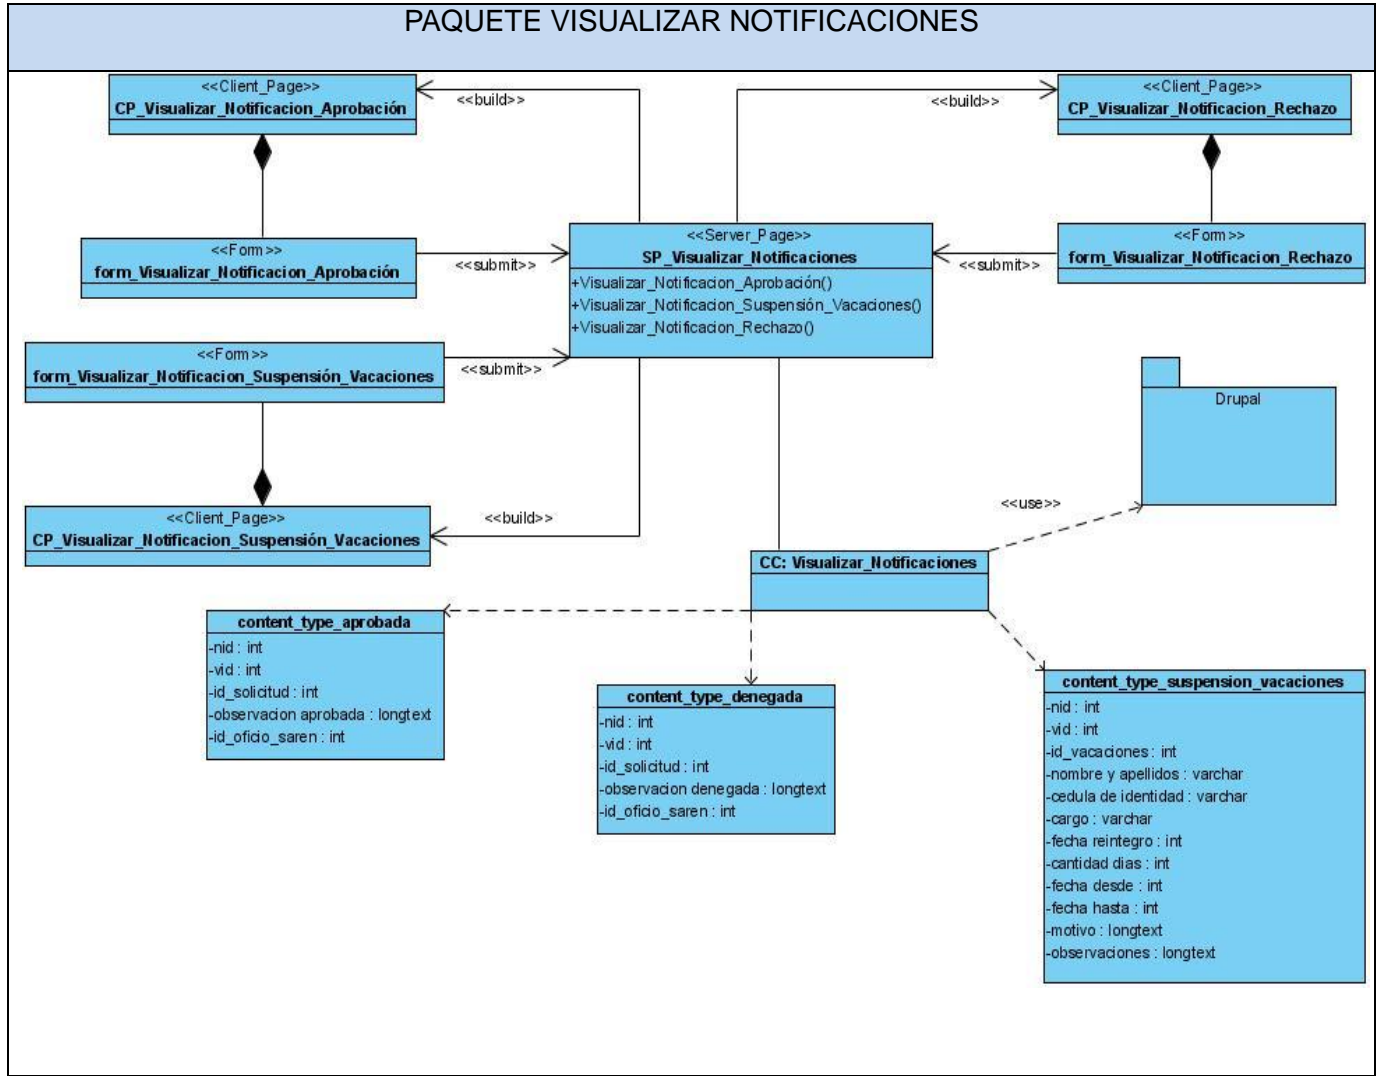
PAQUETE VISUALIZAR NOTIFICACIONES

<<Client_Page>>
CP_Visualizar_Notificacion_Aprobación

<<build>>

<<build>>

<<Client_Page>>
CP_Visualizar_Notificacion_Rechazo

<<Form>>
form_Visualizar_Notificacion_Aprobación

<<submit>>

<<Server_Page>>
SP_Visualizar_Notificaciones
+Visualizar_Notificacion_Aprobación()
+Visualizar_Notificacion_Suspensión_Vacaciones()
+Visualizar_Notificacion_Rechazo()

<<submit>>

<<Form>>
form_Visualizar_Notificacion_Rechazo

<<Form>>
form_Visualizar_Notificacion_Suspensión_Vacaciones

<<submit>>

Drupal

<<use>>

<<Client_Page>>
CP_Visualizar_Notificacion_Suspensión_Vacaciones

<<build>>

CC: Visualizar_Notificaciones

content_type_aprobada
-nid : int
-vid : int
-id_solicitud : int
-observacion aprobada : longtext
-id_oficio_saren : int

content_type_denegada
-nid : int
-vid : int
-id_solicitud : int
-observacion denegada : longtext
-id_oficio_saren : int

content_type_suspension_vacaciones
-nid : int
-vid : int
-id_vacaciones : int
-nombre y apellidos : varchar
-cedula de identidad : varchar
-cargo : varchar
-fecha reintegro : int
-cantidad dias : int
-fecha desde : int
-fecha hasta : int
-motivo : longtext
-observaciones : longtext